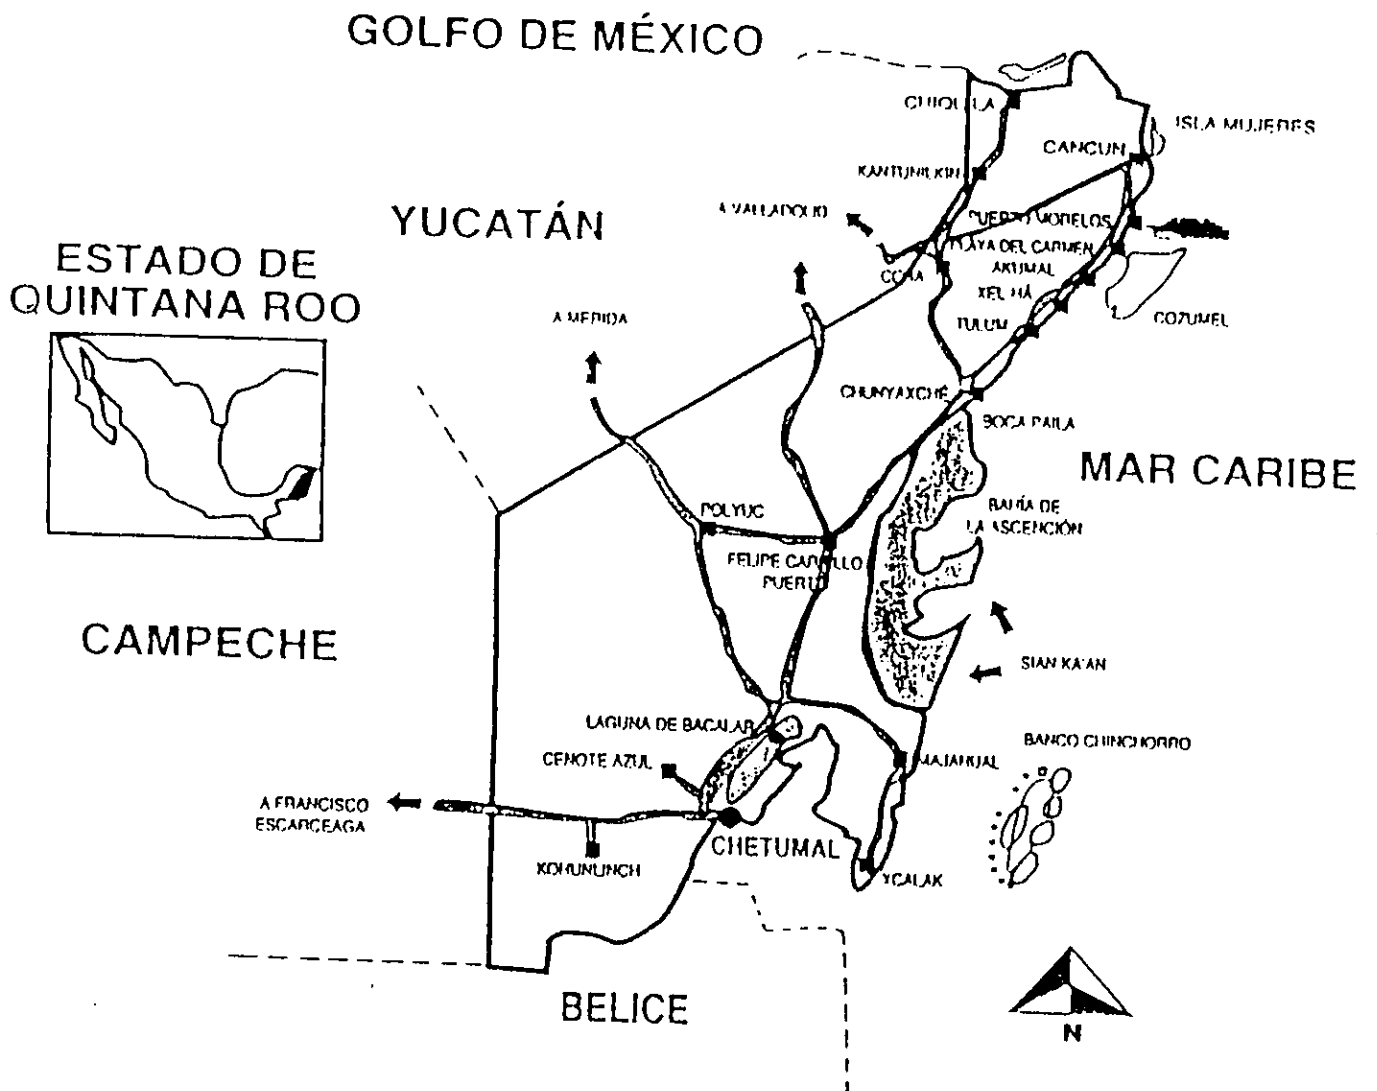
GOLFO DE MÉXICO

CHIQUILA

ISLA MUJERES

CANCUN

KANTUNILKIN

YUCATÁN

A VALLADOLID

PUERTO MORELOS

PLAYA DEL CARMEN

ESTADO DE QUINTANA ROO

COBA

AKUMAL

XEL HÁ

A MERIDA

TULUM

COZUMEL

CHUNYAXCHÉ

BOCA PAILA

MAR CARIBE

POLYUC

BAHÍA DE LA ASCENCIÓN

FELIPE CARRILLO PUERTO

CAMPECHE

SIAN KA'AN

LAGUNA DE BACALAR

BANCO CHINCHORRO

CENOTE AZUL

MAJAHUAL

A FRANCISCO ESCARCEAGA

CHETUMAL

KOHUNLICH

YCALAK

BELICE

N